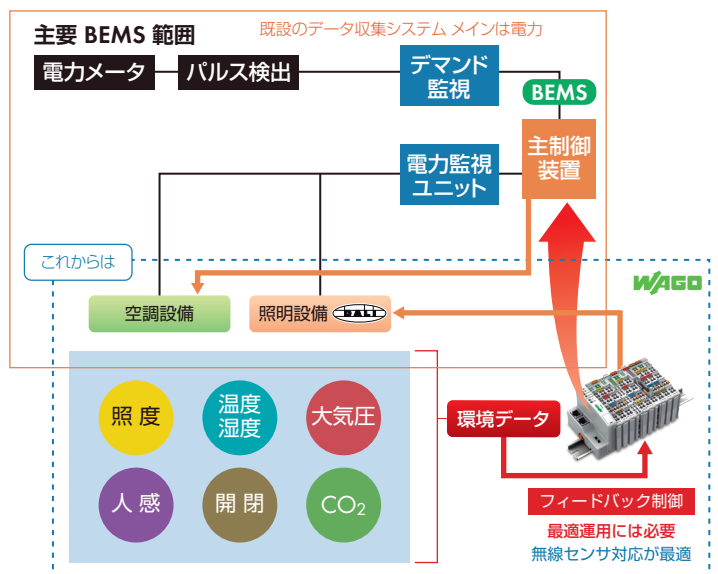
主要 BEMS 範囲

既設のデータ収集システム メインは電力

電力メータ

パルス検出

デマンド監視

BEMS

主制御装置

電力監視ユニット

これからは

WAGO

空調設備

照明設備 DALI

照 度

温度湿度

大気圧

人 感

開 閉

$CO_2$

環境データ

フィードバック制御

最適運用には必要

無線センサ対応が最適